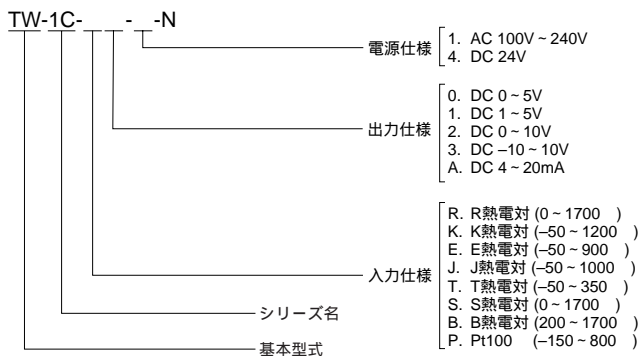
TW-1C- - - -N

電源仕様
1. AC 100V ~ 240V
4. DC 24V

出力仕様
0. DC 0 ~ 5V
1. DC 1 ~ 5V
2. DC 0 ~ 10V
3. DC –10 ~ 10V
A. DC 4 ~ 20mA

入力仕様
R. R熱電対 (0 ~ 1700 )
K. K熱電対 (–50 ~ 1200 )
E. E熱電対 (–50 ~ 900 )
J. J熱電対 (–50 ~ 1000 )
T. T熱電対 (–50 ~ 350 )
S. S熱電対 (0 ~ 1700 )
B. B熱電対 (200 ~ 1700 )
P. Pt100 (–150 ~ 800 )

シリーズ名

基本型式